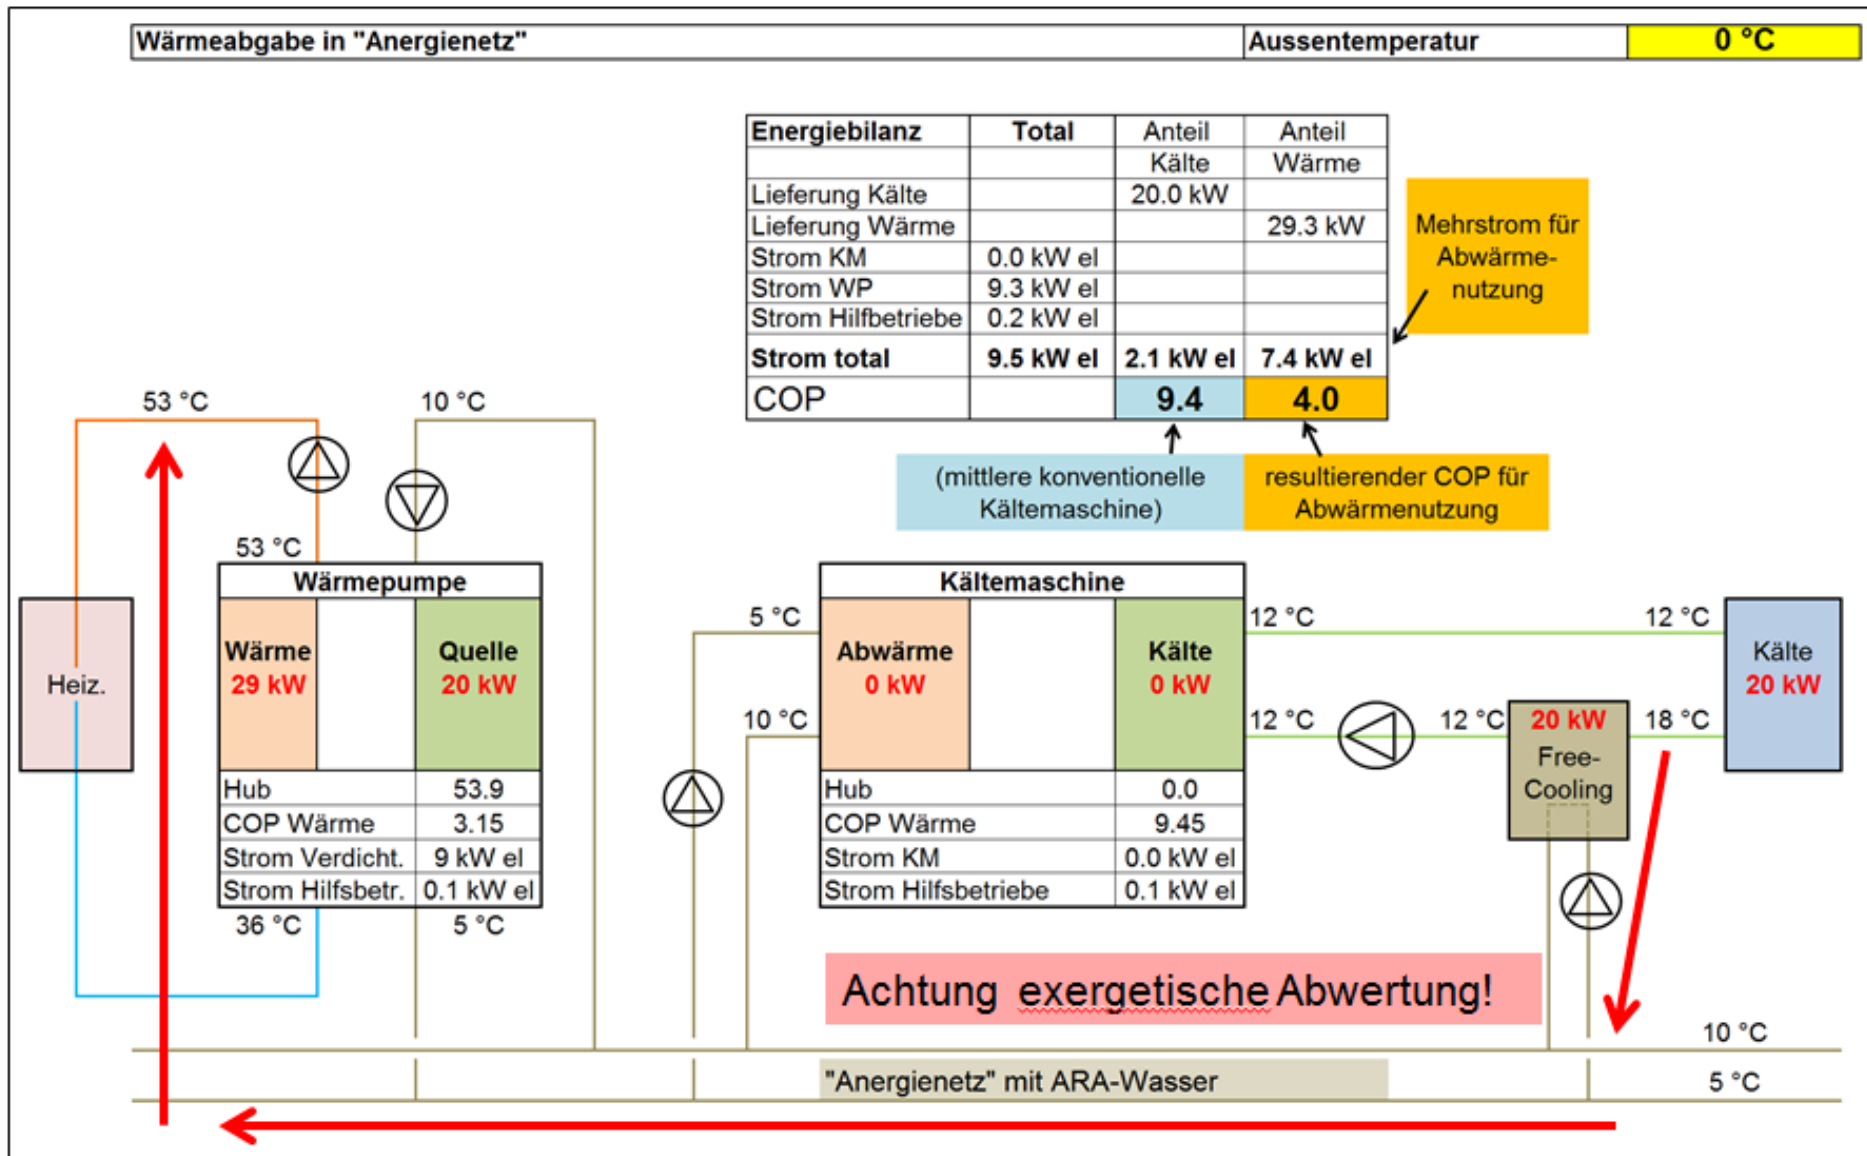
Wärmeabgabe in "Anergienetz" | Aussentemperatur | 0 °C

| Energiebilanz | Total | Anteil Kälte | Anteil Wärme |
|---|---|---|---|
| Lieferung Kälte | | 20.0 kW | |
| Lieferung Wärme | | | 29.3 kW |
| Strom KM | 0.0 kW el | | |
| Strom WP | 9.3 kW el | | |
| Strom Hilfbetriebe | 0.2 kW el | | |
| Strom total | 9.5 kW el | 2.1 kW el | 7.4 kW el |
| COP | | 9.4 | 4.0 |

Mehrstrom für Abwärmenutzung

(mittlere konventionelle Kältemaschine)

resultierender COP für Abwärmenutzung

53 °C
10 °C
53 °C

Heiz.

Wärmepumpe

Wärme
29 kW

Quelle
20 kW

| Hub | 53.9 |
|---|---|
| COP Wärme | 3.15 |
| Strom Verdicht. | 9 kW el |
| Strom Hilfsbetr. | 0.1 kW el |

36 °C
5 °C

5 °C
10 °C

Kältemaschine

Abwärme
0 kW

Kälte
0 kW

| Hub | 0.0 |
|---|---|
| COP Wärme | 9.45 |
| Strom KM | 0.0 kW el |
| Strom Hilfsbetriebe | 0.1 kW el |

12 °C
12 °C
12 °C
12 °C
20 kW
Free-Cooling
18 °C

Kälte
20 kW

Achtung exergetische Abwertung!

10 °C
"Anergienetz" mit ARA-Wasser
5 °C